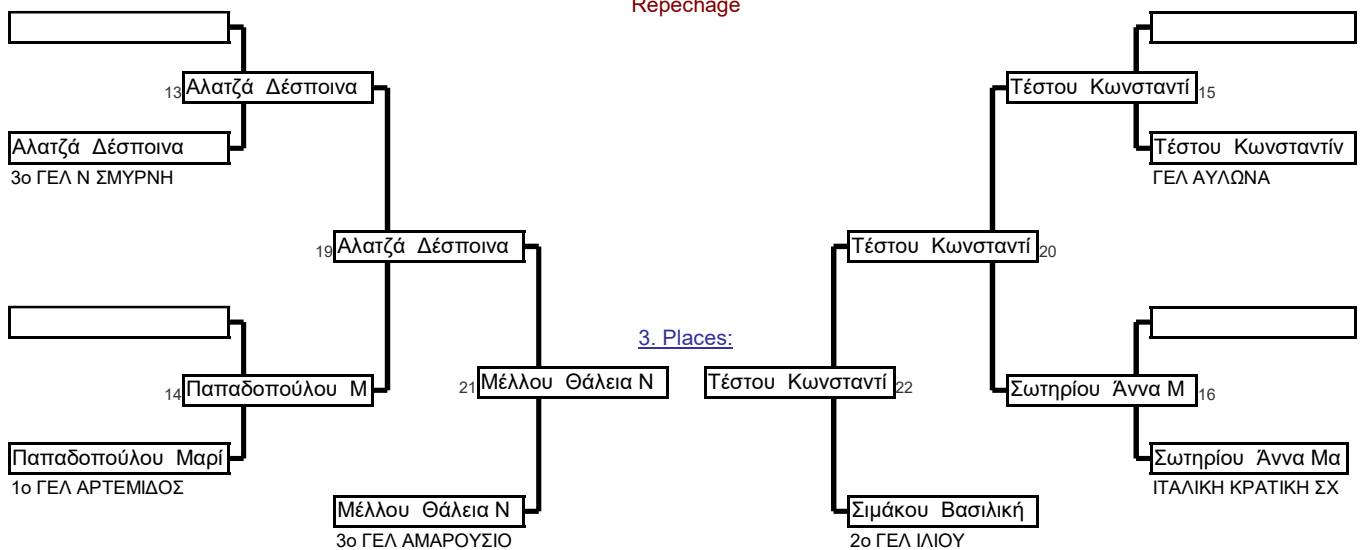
Repechage

13 Αλατζά Δέσποινα

Αλατζά Δέσποινα
3ο ΓΕΛ Ν ΣΜΥΡΝΗ

19 Αλατζά Δέσποινα

14 Παπαδοπούλου Μ

Παπαδοπούλου Μαρί
1ο ΓΕΛ ΑΡΤΕΜΙΔΟΣ

21 Μέλλου Θάλεια Ν

Μέλλου Θάλεια Ν
3ο ΓΕΛ ΑΜΑΡΟΥΣΙΟ

3. Places:

Τέστου Κωνσταντί 22

Σιμάκου Βασιλική
2ο ΓΕΛ ΙΛΙΟΥ

Τέστου Κωνσταντί 15

Τέστου Κωνσταντίν
ΓΕΛ ΑΥΛΩΝΑ

Τέστου Κωνσταντί 20

Σωτηρίου Άννα Μ 16

Σωτηρίου Άννα Μα
ΙΤΑΛΙΚΗ ΚΡΑΤΙΚΗ ΣΧ